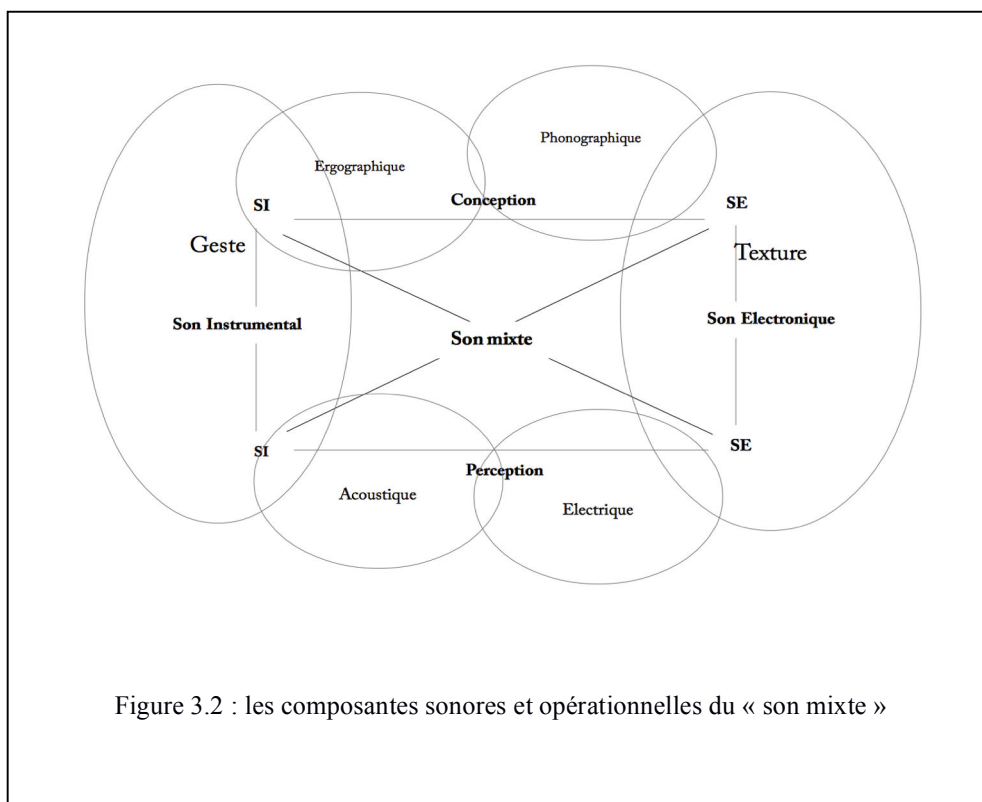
Phonographique

Ergographique

SI

Conception

SE

Geste

Texture

Son Instrumental

Son mixte

Son Electronique

SI

SE

Perception

Acoustique

Electrique

Figure 3.2 : les composantes sonores et opérationnelles du « son mixte »